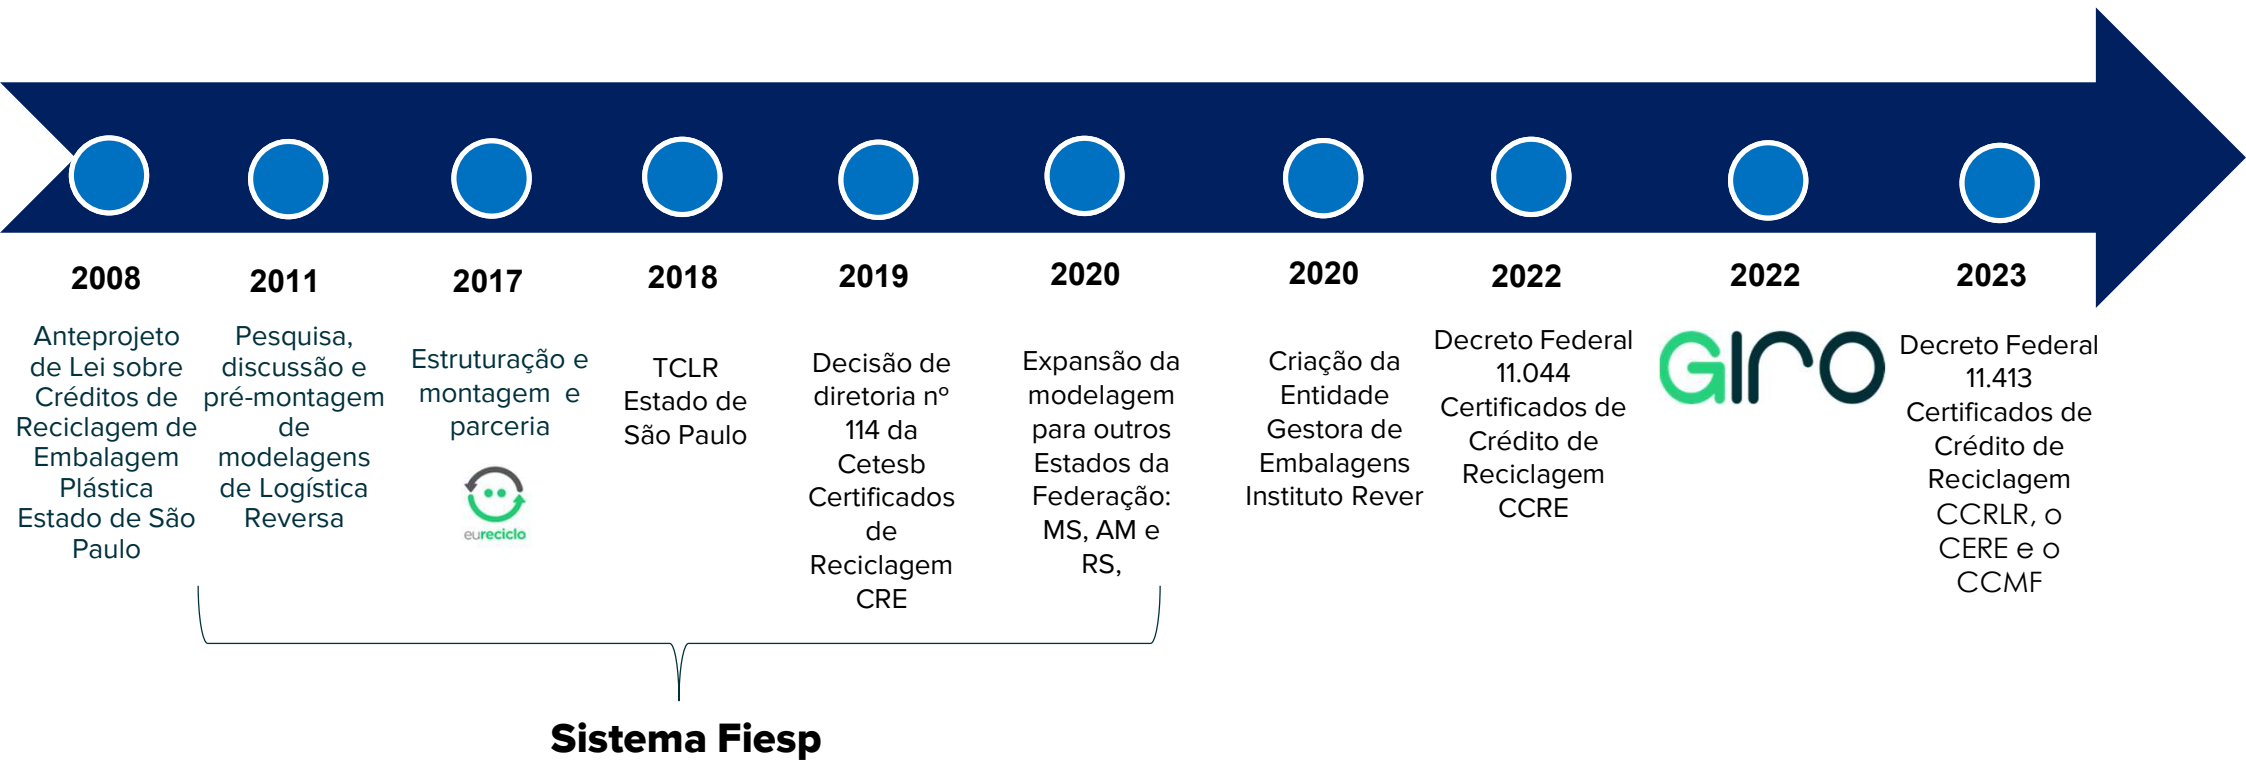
2008

Anteprojeto de Lei sobre Créditos de Reciclagem de Embalagem Plástica Estado de São Paulo

2011

Pesquisa, discussão e pré-montagem de modelagens de Logística Reversa

2017

Estruturação e montagem e parceria

eureciclo

2018

TCLR Estado de São Paulo

2019

Decisão de diretoria nº 114 da Cetesb Certificados de Reciclagem CRE

2020

Expansão da modelagem para outros Estados da Federação: MS, AM e RS,

2020

Criação da Entidade Gestora de Embalagens Instituto Rever

2022

Decreto Federal 11.044 Certificados de Crédito de Reciclagem CCRE

2022

GIRO

2023

Decreto Federal 11.413 Certificados de Crédito de Reciclagem CCRLR, o CERE e o CCMF

Sistema Fiesp